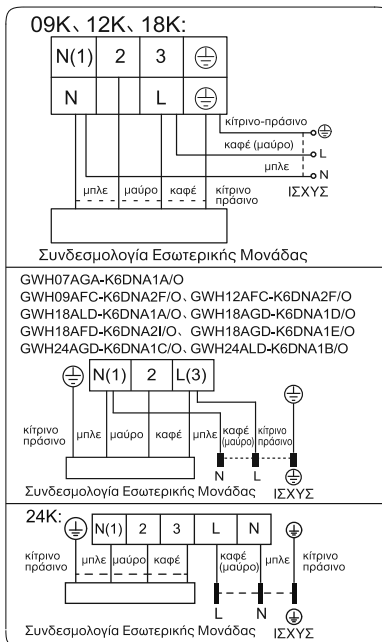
09K、12K、18K:

| N(1) | 2 | 3 | ⏚ |
|---|---|---|---|
| N | | L | ⏚ |

κίτρινο-πράσινο
καφέ (μαύρο)
μπλε
L
N
ΙΣΧΥΣ

μπλε | μαύρο | καφέ | κίτρινο πράσινο

Συνδεσμολογία Εσωτερικής Μονάδας

GWH07AGA-K6DNA1A/O
GWH09AFC-K6DNA2F/O、GWH12AFC-K6DNA2F/O
GWH18ALD-K6DNA1A/O、GWH18AGD-K6DNA1D/O
GWH18AFD-K6DNA2I/O、GWH18AGD-K6DNA1E/O
GWH24AGD-K6DNA1C/O、GWH24ALD-K6DNA1B/O

N(1) | 2 | L(3)

κίτρινο πράσινο
μπλε | μαύρο | καφέ | μπλε | καφέ (μαύρο) | κίτρινο πράσινο
N
L
ΙΣΧΥΣ

Συνδεσμολογία Εσωτερικής Μονάδας

24K:

N(1) | 2 | 3 | L | N

κίτρινο πράσινο
μπλε | μαύρο | καφέ
καφέ (μαύρο)
μπλε
κίτρινο πράσινο
L
N
ΙΣΧΥΣ

Συνδεσμολογία Εσωτερικής Μονάδας